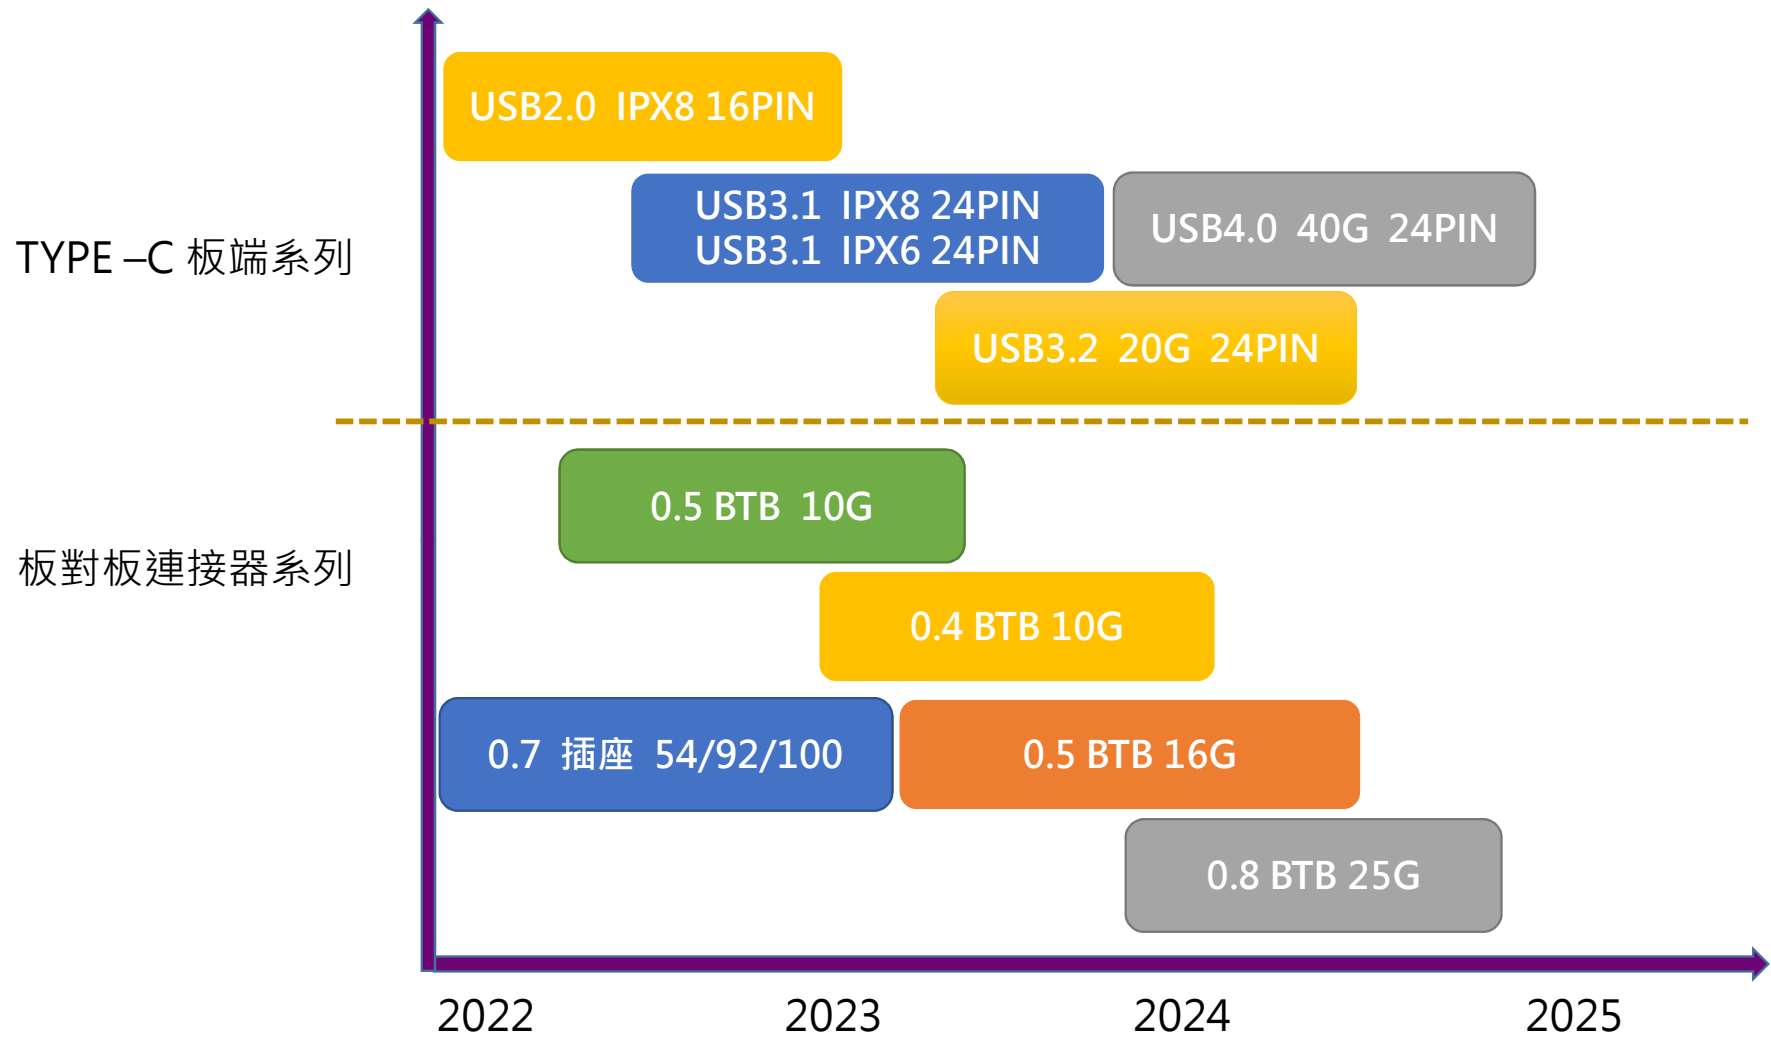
TYPE –C 板端系列

USB2.0 IPX8 16PIN

USB3.1 IPX8 24PIN
USB3.1 IPX6 24PIN

USB4.0 40G 24PIN

USB3.2 20G 24PIN

板對板連接器系列

0.5 BTB 10G

0.4 BTB 10G

0.7 插座 54/92/100

0.5 BTB 16G

0.8 BTB 25G

2022 2023 2024 2025